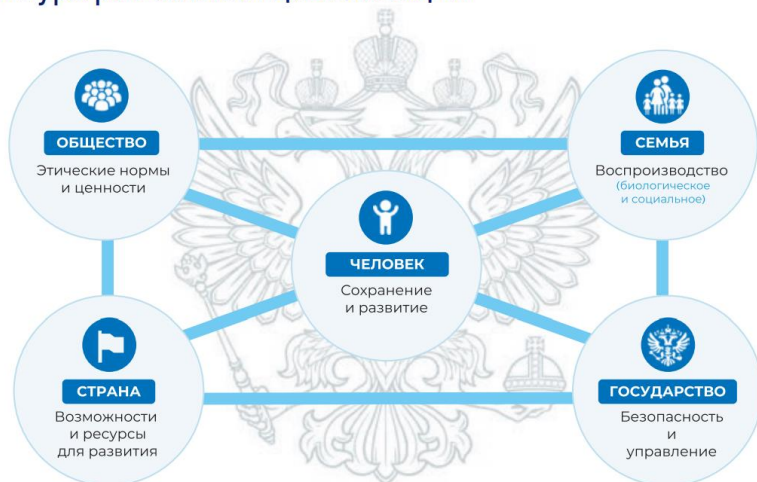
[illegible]

ОБЩЕСТВО
Этические нормы и ценности

СЕМЬЯ
Воспроизводство
(биологическое и социальное)

ЧЕЛОВЕК
Сохранение и развитие

СТРАНА
Возможности и ресурсы для развития

ГОСУДАРСТВО
Безопасность и управление